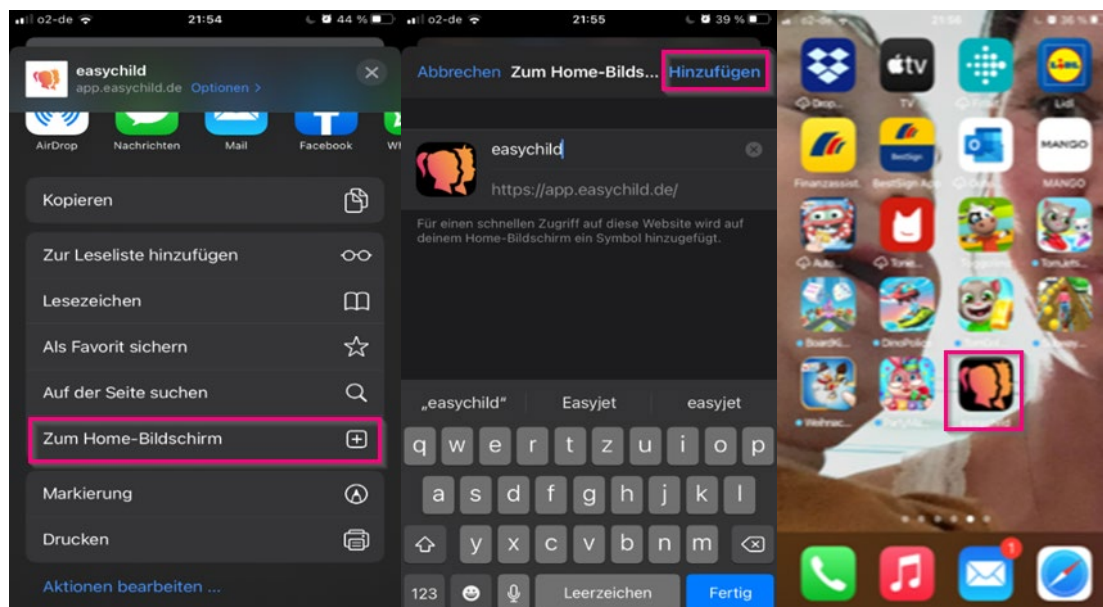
o2-de 21:54 44 %

easychild
app.easychild.de Optionen >

AirDrop Nachrichten Mail Facebook

Kopieren

Zur Leseliste hinzufügen

Lesezeichen

Als Favorit sichern

Auf der Seite suchen

Zum Home-Bildschirm

Markierung

Drucken

Aktionen bearbeiten ...

o2-de 21:55 39 %

Abbrechen Zum Home-Bilds... Hinzufügen

easychild

https://app.easychild.de/

Für einen schnellen Zugriff auf diese Website wird auf deinem Home-Bildschirm ein Symbol hinzugefügt.

„easychild" Easyjet easyjet

q w e r t z u i o p
a s d f g h j k l
y x c v b n m
123 Leerzeichen Fertig

o2-de 21:56 36 %

Drop... TV Fitbit Lidl
Finanzassist... BestSign App Outlook MANGO
Auto... Tone... TomLim...
BoardG... DinoPolice TomGol...
Weihnac...

1